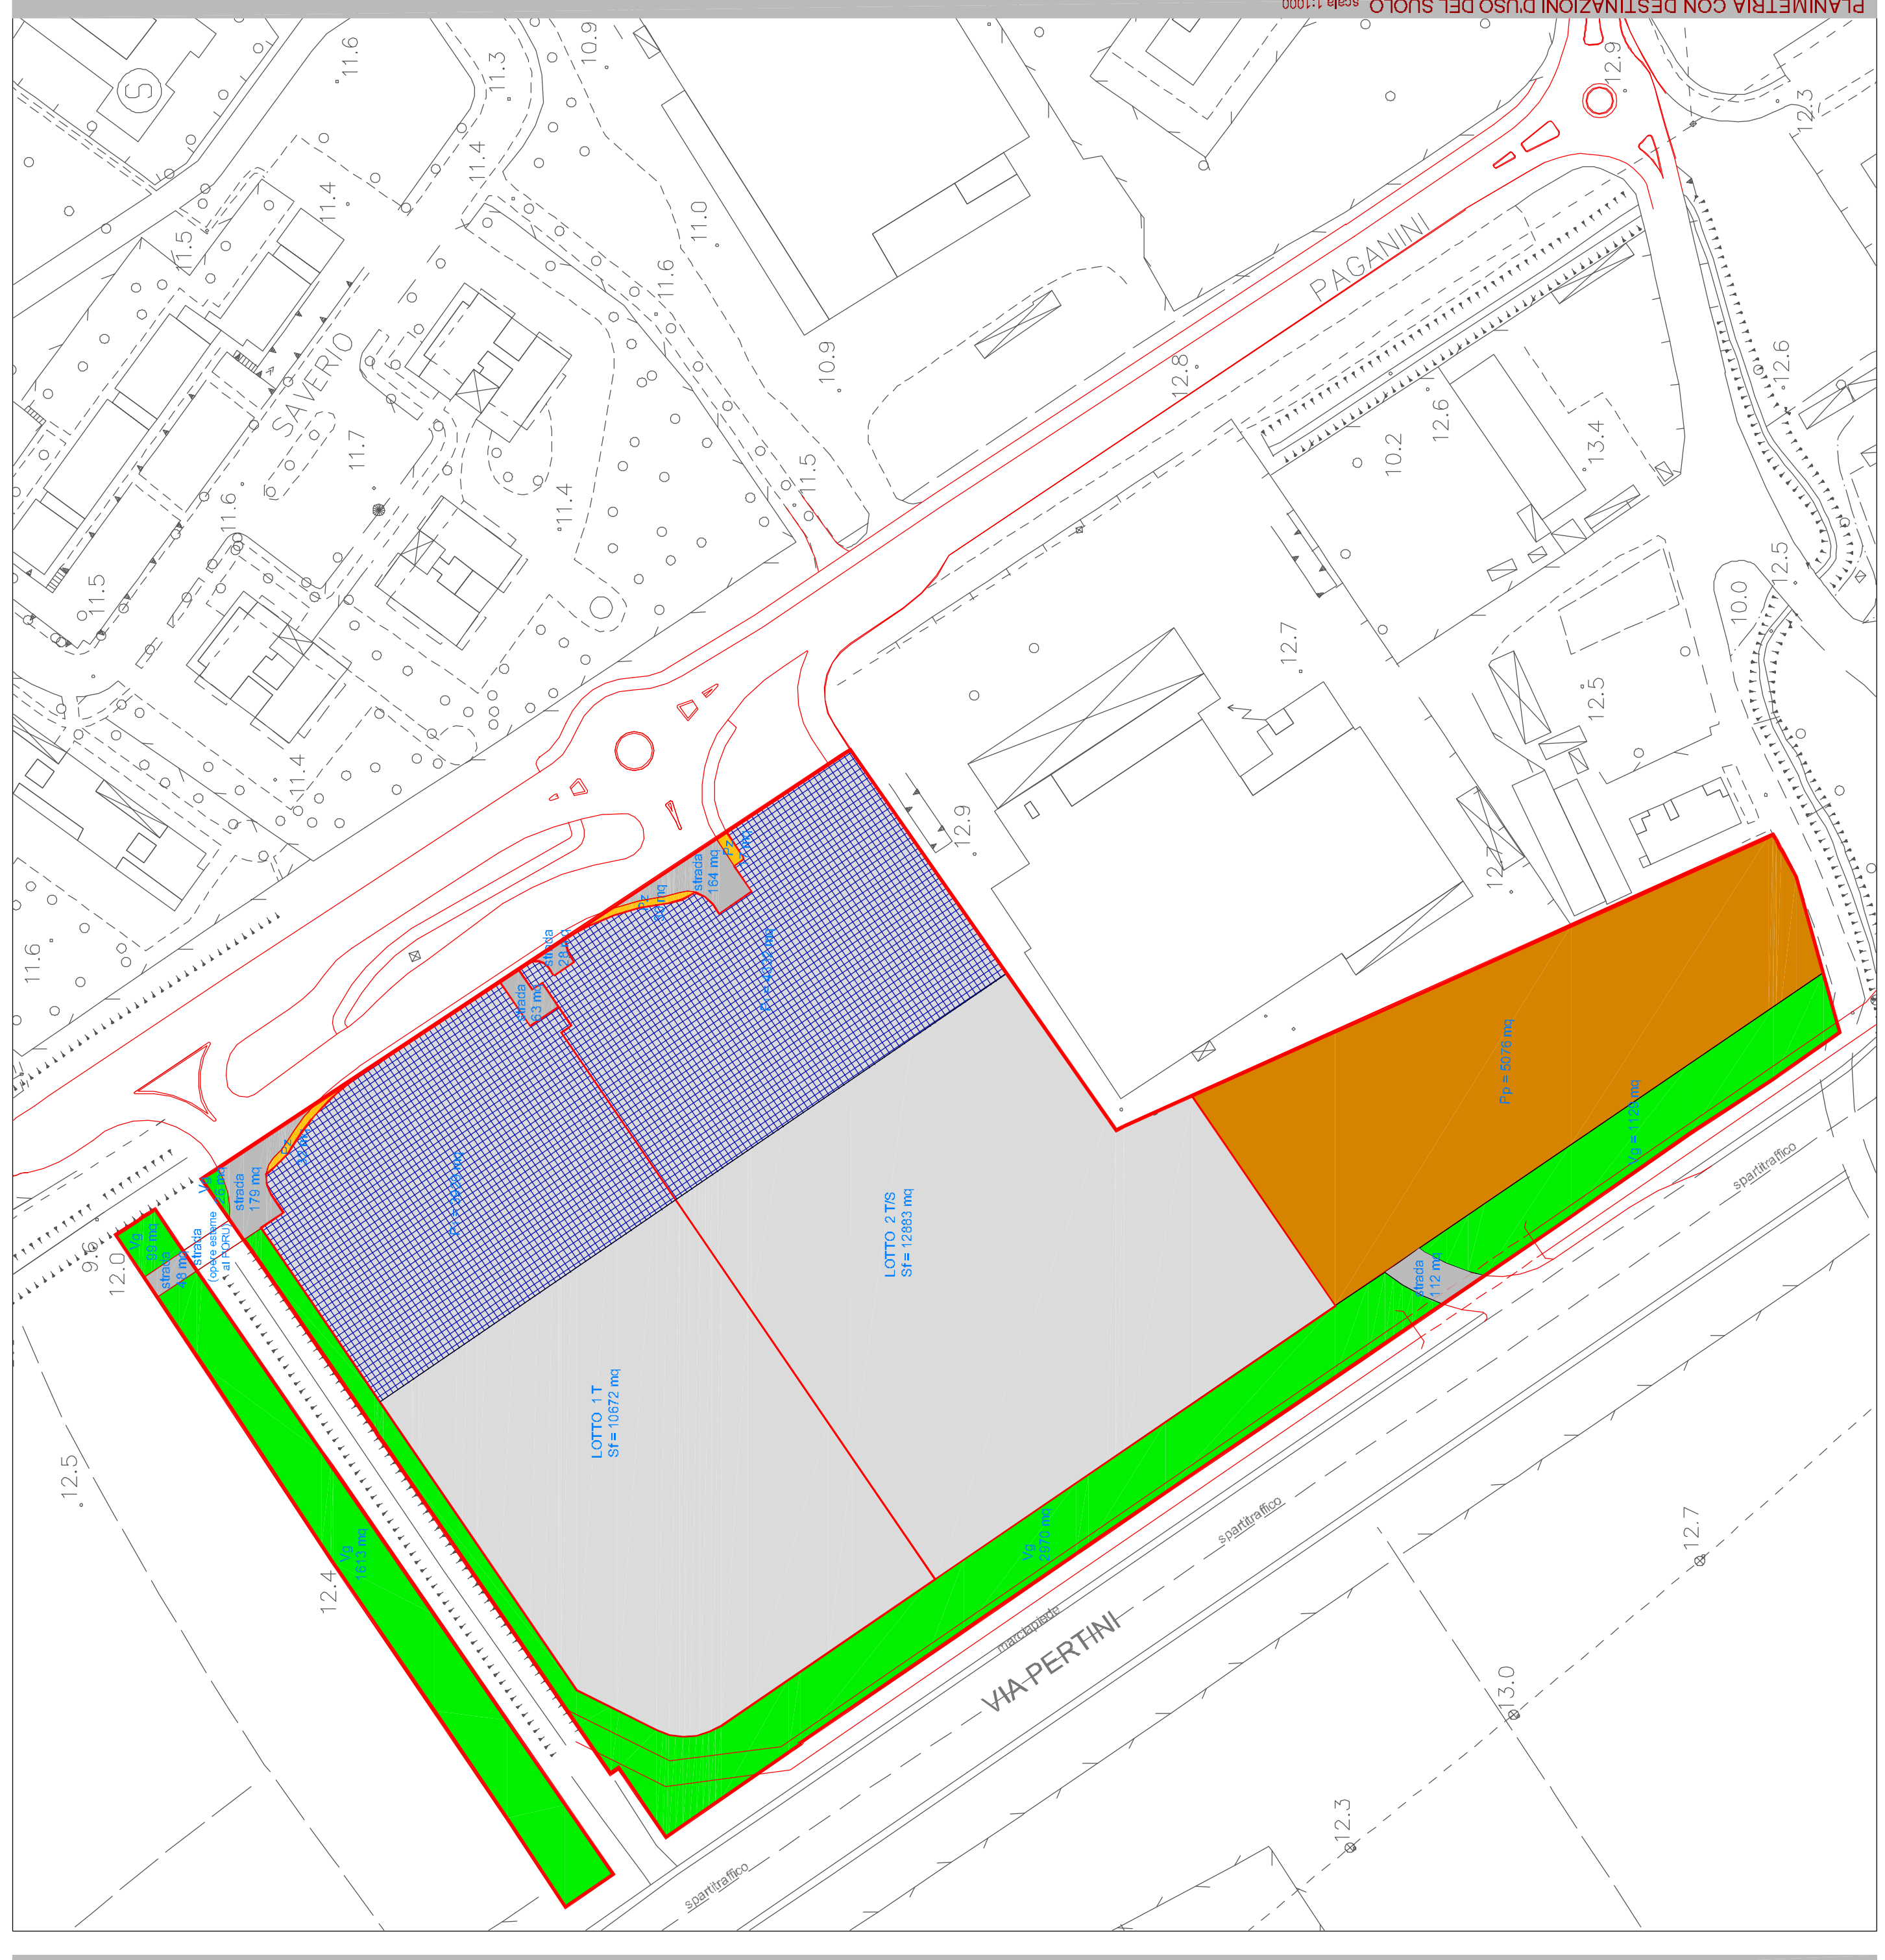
PLANIMETRIA CON DESTINAZIONI D'USO DEL SUOLO scala 1:1000

11.6
10.9
11.3
11.4
11.0
11.4
11.5
11.6
SAVERIO
10.9
PAGANINI
12.8
12.9
12.3
11.7
11.5
11.4
11.6
10.2
12.6
13.4
12.6
11.5
12.7
12.5
10.0
12.5
11.4
12.9
12.4
11.6
strada 164 mq
strada 28 mq
strada 53 mq
Pp = 5076 mq
Vg = 1128 mq
strada 179 mq
Vg 99 mq
strada 48 mq
strada (opere esterne al PORU)
LOTTO 2 T/S
Sf = 12883 mq
spartitraffico
9.6
12.0
strada 112 mq
LOTTO 1 T
Sf = 10672 mq
12.5
Vg 1613 mq
12.4
Vg 2970 mq
spartitraffico
12.7
marciapiede
VIA PERTINI
13.0
12.3
spartitraffico